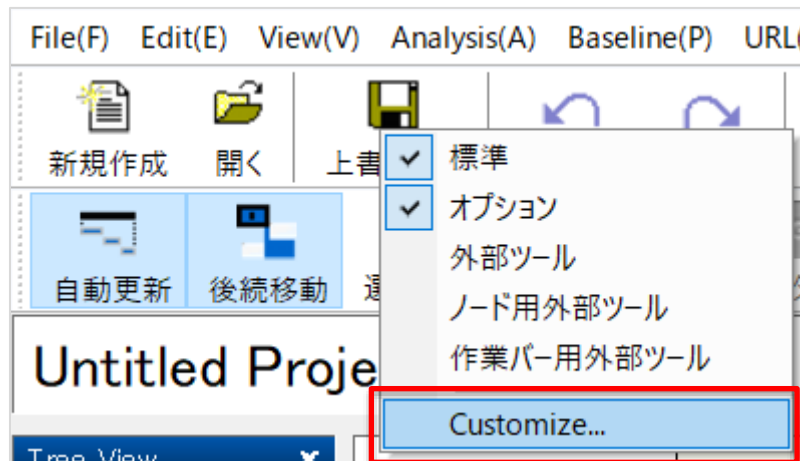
File(F) Edit(E) View(V) Analysis(A) Baseline(P) URL(

新規作成 開く 上書

自動更新 後続移動 連

Untitled Proje

Tree View

標準
オプション
外部ツール
ノード用外部ツール
作業バー用外部ツール
Customize...